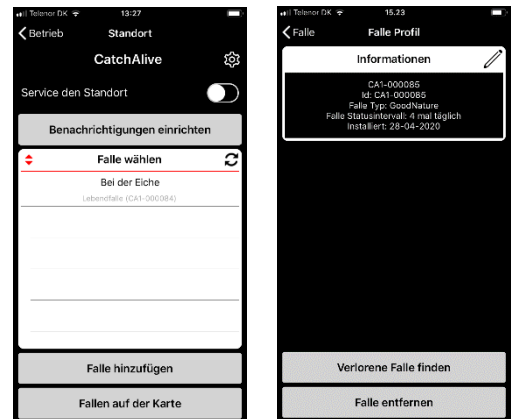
Telenor DK 13:27

Betrieb Standort

CatchAlive

Service den Standort

Benachrichtigungen einrichten

Falle wählen

Bei der Eiche

Lebendfalle (CA1-000084)

Falle hinzufügen

Fallen auf der Karte

Telenor DK 15.23

Falle Falle Profil

Informationen

CA1-000085
Id: CA1-000085
Falle Typ: GoodNature
Falle Statusintervall: 4 mal täglich
Installert: 28-04-2020

Verlorene Falle finden

Falle entfernen